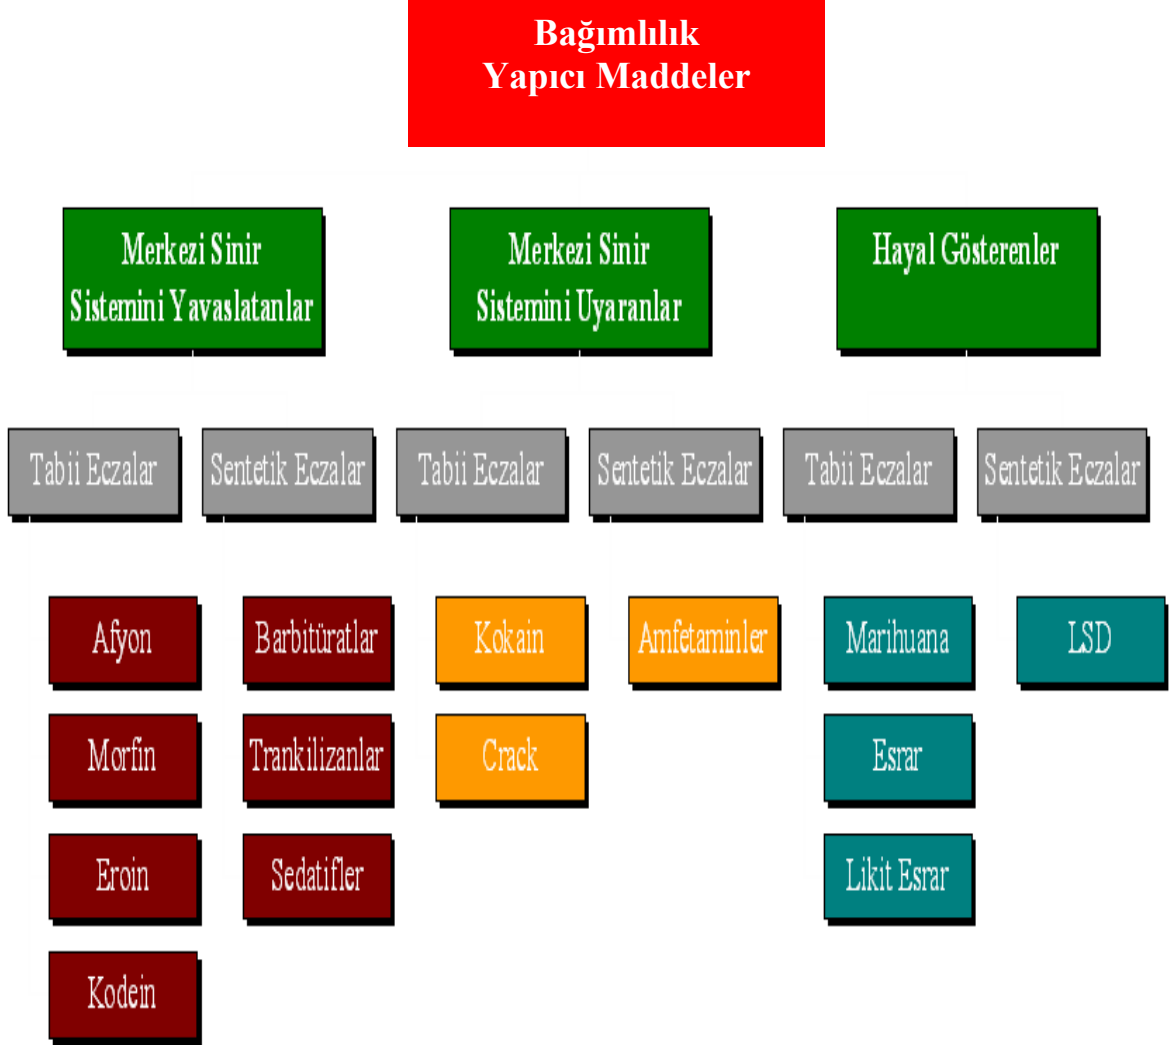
Bağımlılık Yapıcı Maddeler

Merkezi Sinir Sistemini Yavaslatanlar

Merkezi Sinir Sistemini Uyaranlar

Hayal Gösterenler

Tabii Eczalar

Sentetik Eczalar

Tabii Eczalar

Sentetik Eczalar

Tabii Eczalar

Sentetik Eczalar

Afyon

Morfin

Eroin

Kodein

Barbitüratlar

Trankilizanlar

Sedatifler

Kokain

Crack

Amfetaminler

Marihuana

Esrar

Likit Esrar

LSD